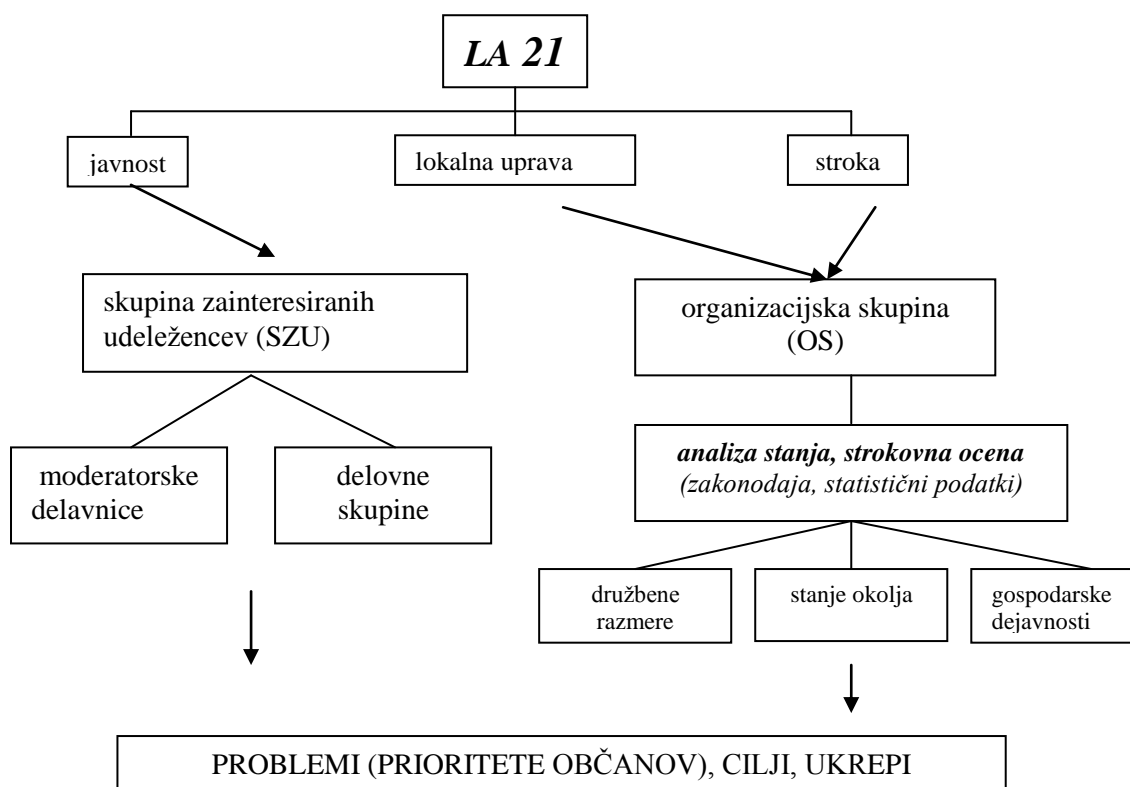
LA 21

javnost

lokalna uprava

stroka

skupina zainteresiranih udeležencev (SZU)

organizacijska skupina (OS)

moderatorske delavnice

delovne skupine

analiza stanja, strokovna ocena (zakonodaja, statistični podatki)

družbene razmere

stanje okolja

gospodarske dejavnosti

PROBLEMI (PRIORITETE OBČANOV), CILJI, UKREPI